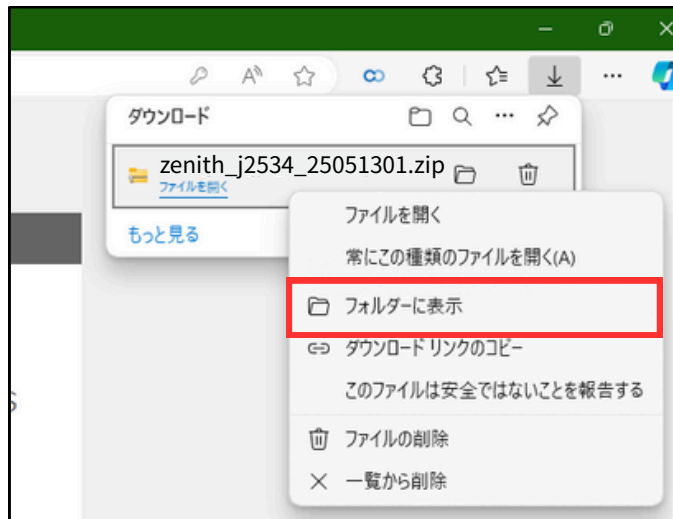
ダウンロード

zenith_j2534_25051301.zip
ファイルを開く

もっと見る

ファイルを開く
常にこの種類のファイルを開く(A)
フォルダーに表示
ダウンロード リンクのコピー
このファイルは安全ではないことを報告する
ファイルの削除
一覧から削除

S